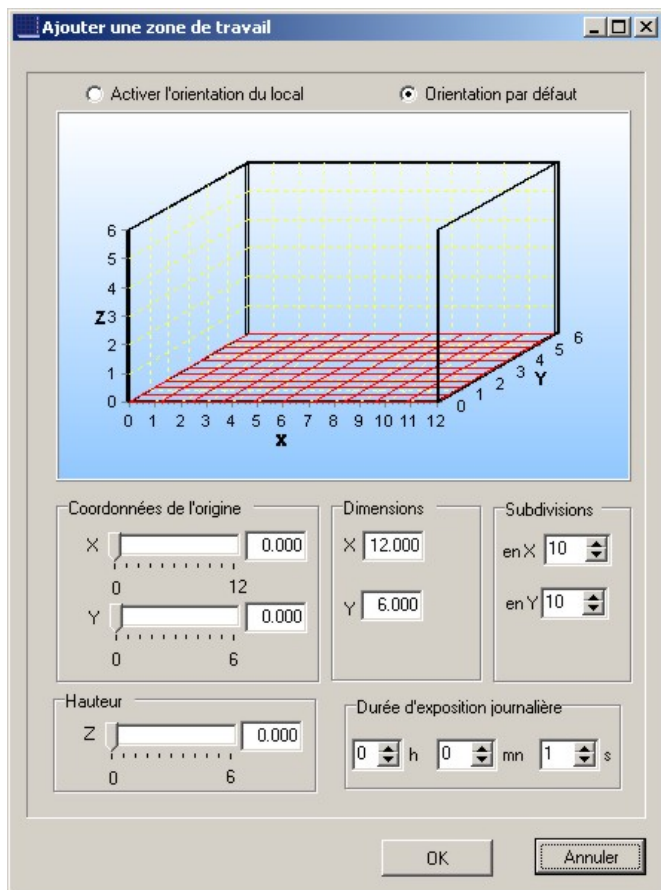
Ajouter une zone de travail

Activer l'orientation du local
Orientation par défaut

6
5
4
Z 3
2
1
0
0 1 2 3 4 5 6 7 8 9 10 11 12
X
0 1 2 3 4 5 6
Y

Coordonnées de l'origine
X 0.000
0 12
Y 0.000
0 6

Dimensions
X 12.000
Y 6.000

Subdivisions
en X 10
en Y 10

Hauteur
Z 0.000
0 6

Durée d'exposition journalière
0 h 0 mn 1 s

OK
Annuler